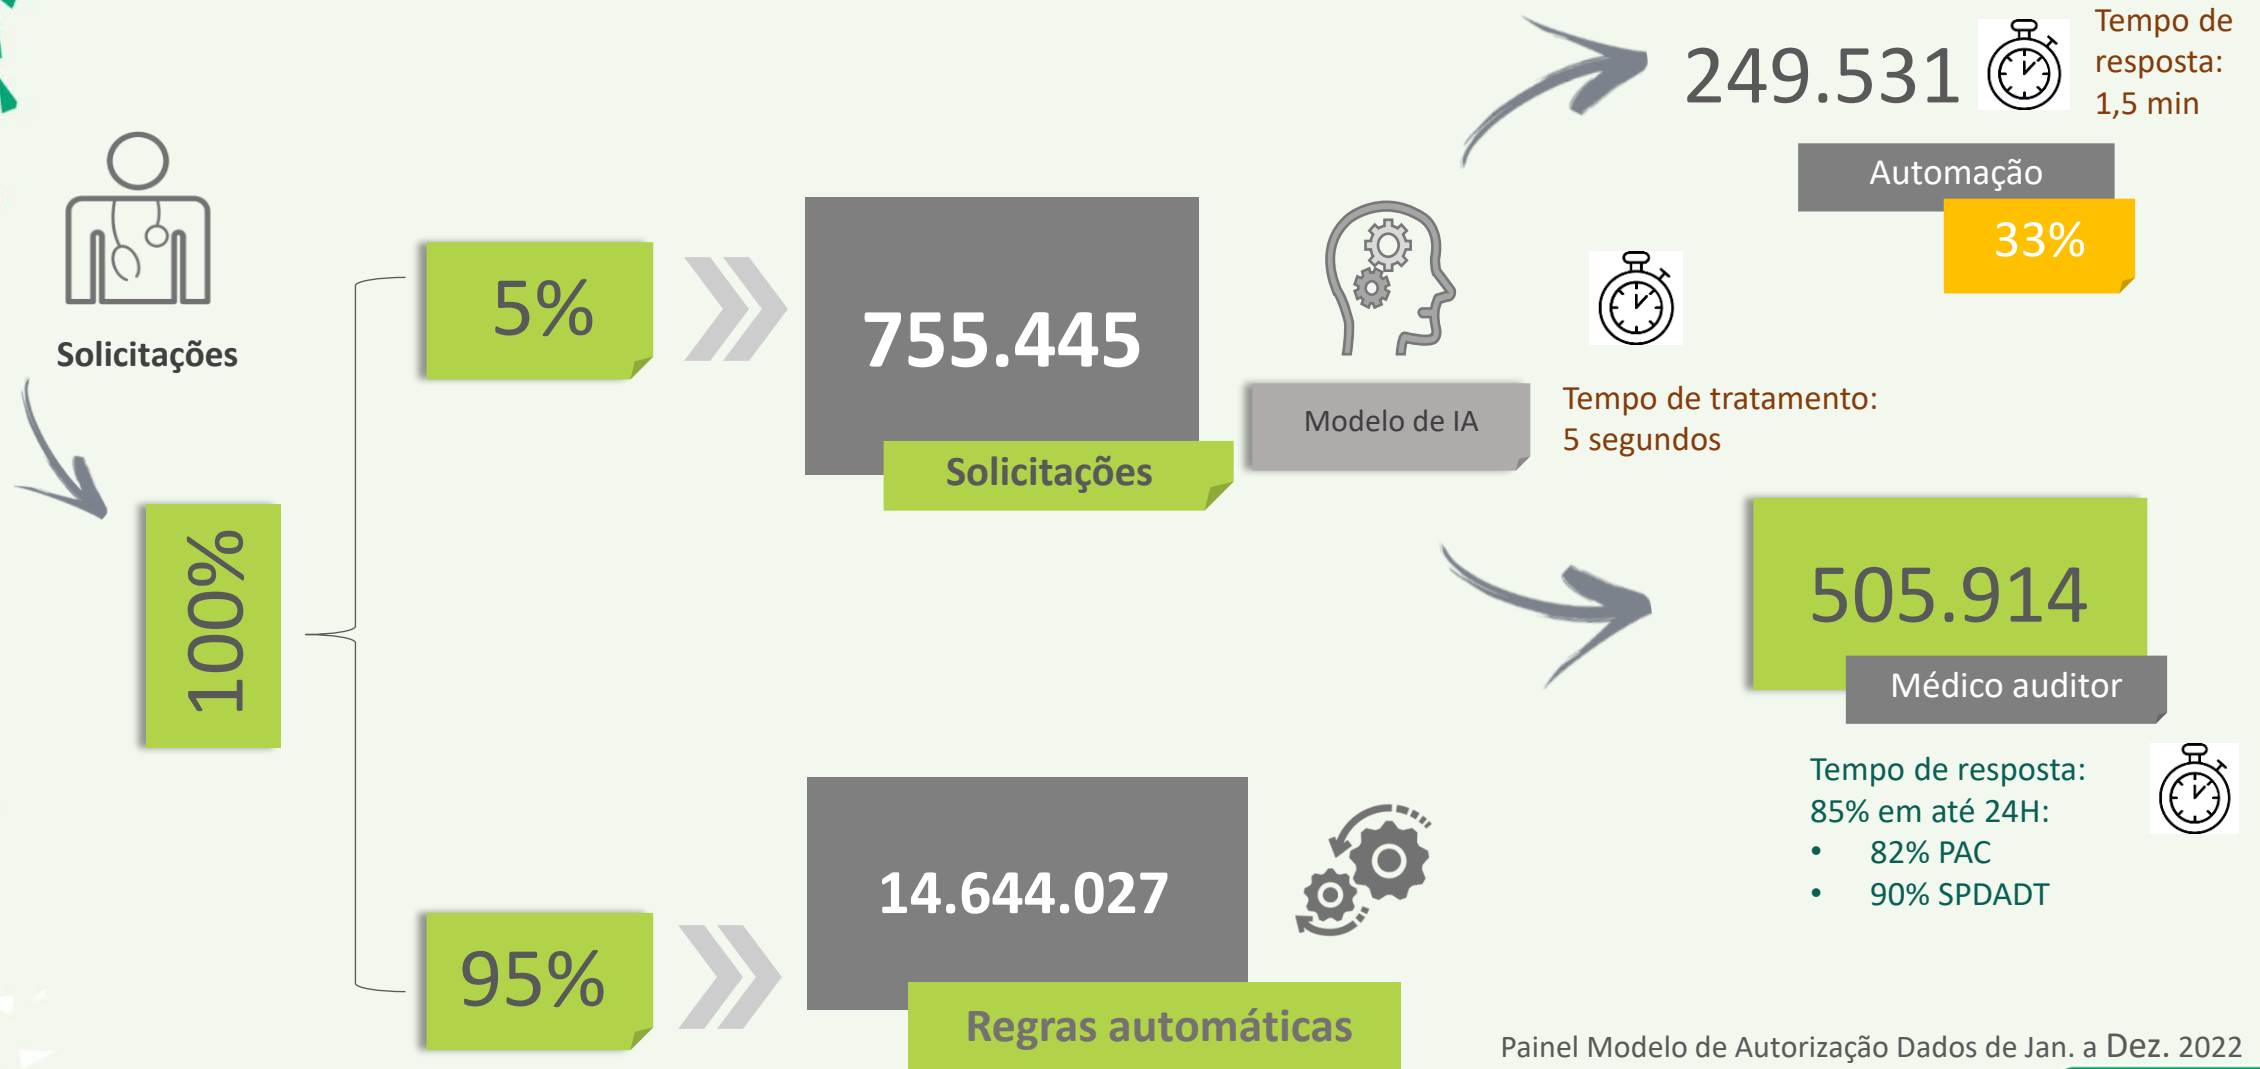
Solicitações

100%

5%

755.445

Solicitações

Modelo de IA

249.531

Tempo de resposta: 1,5 min

Automação

33%

Tempo de tratamento: 5 segundos

505.914

Médico auditor

Tempo de resposta: 85% em até 24H:
• 82% PAC
• 90% SPDADT

95%

14.644.027

Regras automáticas

Painel Modelo de Autorização Dados de Jan. a Dez. 2022